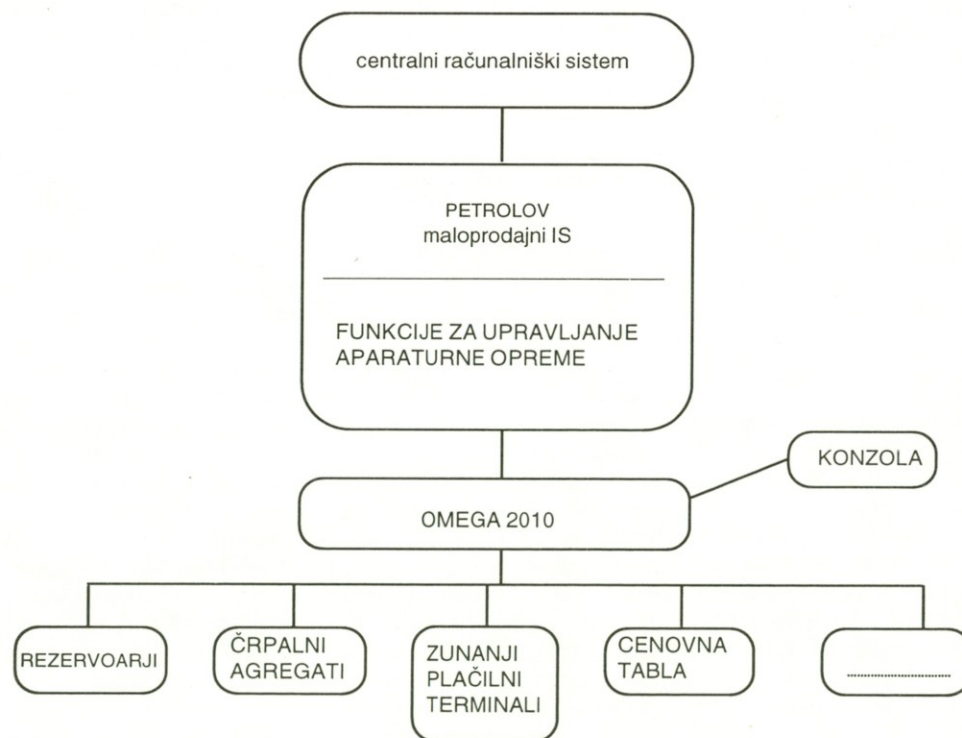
centralni računalniški sistem

PETROLOV
maloprodajni IS

FUNKCIJE ZA UPRAVLJANJE APARATURNE OPREME

KONZOLA

OMEGA 2010

REZERVOARJI

ČRPALNI AGREGATI

ZUNANJI PLAČILNI TERMINALI

CENOVNA TABLA

..........................